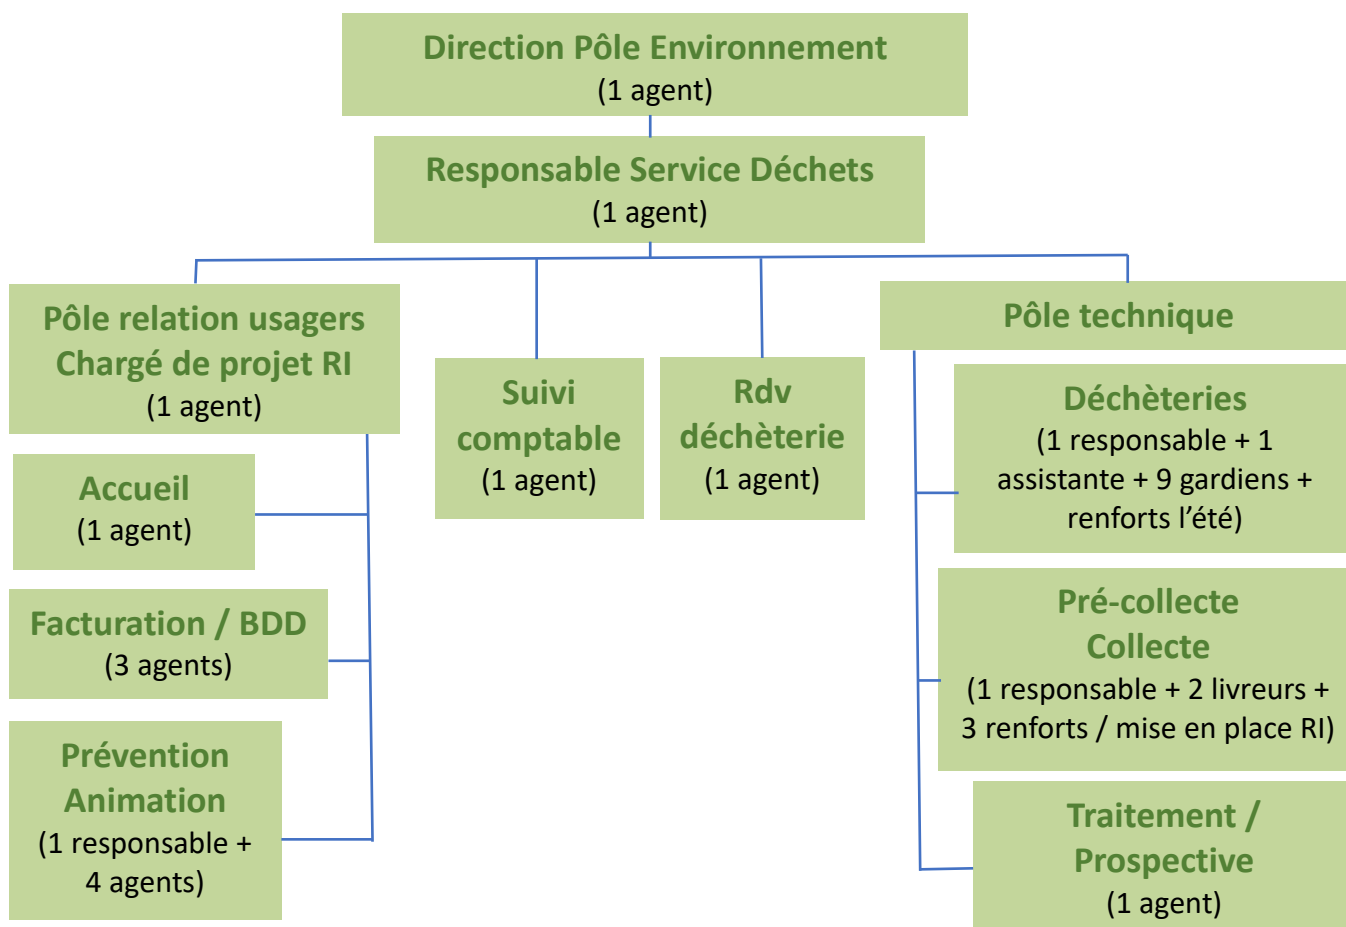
Direction Pôle Environnement
(1 agent)

Responsable Service Déchets
(1 agent)

Pôle relation usagers
Chargé de projet RI
(1 agent)

Accueil
(1 agent)

Facturation / BDD
(3 agents)

Prévention
Animation
(1 responsable + 4 agents)

Suivi comptable
(1 agent)

Rdv déchèterie
(1 agent)

Pôle technique

Déchèteries
(1 responsable + 1 assistante + 9 gardiens + renforts l'été)

Pré-collecte
Collecte
(1 responsable + 2 livreurs + 3 renforts / mise en place RI)

Traitement / Prospective
(1 agent)